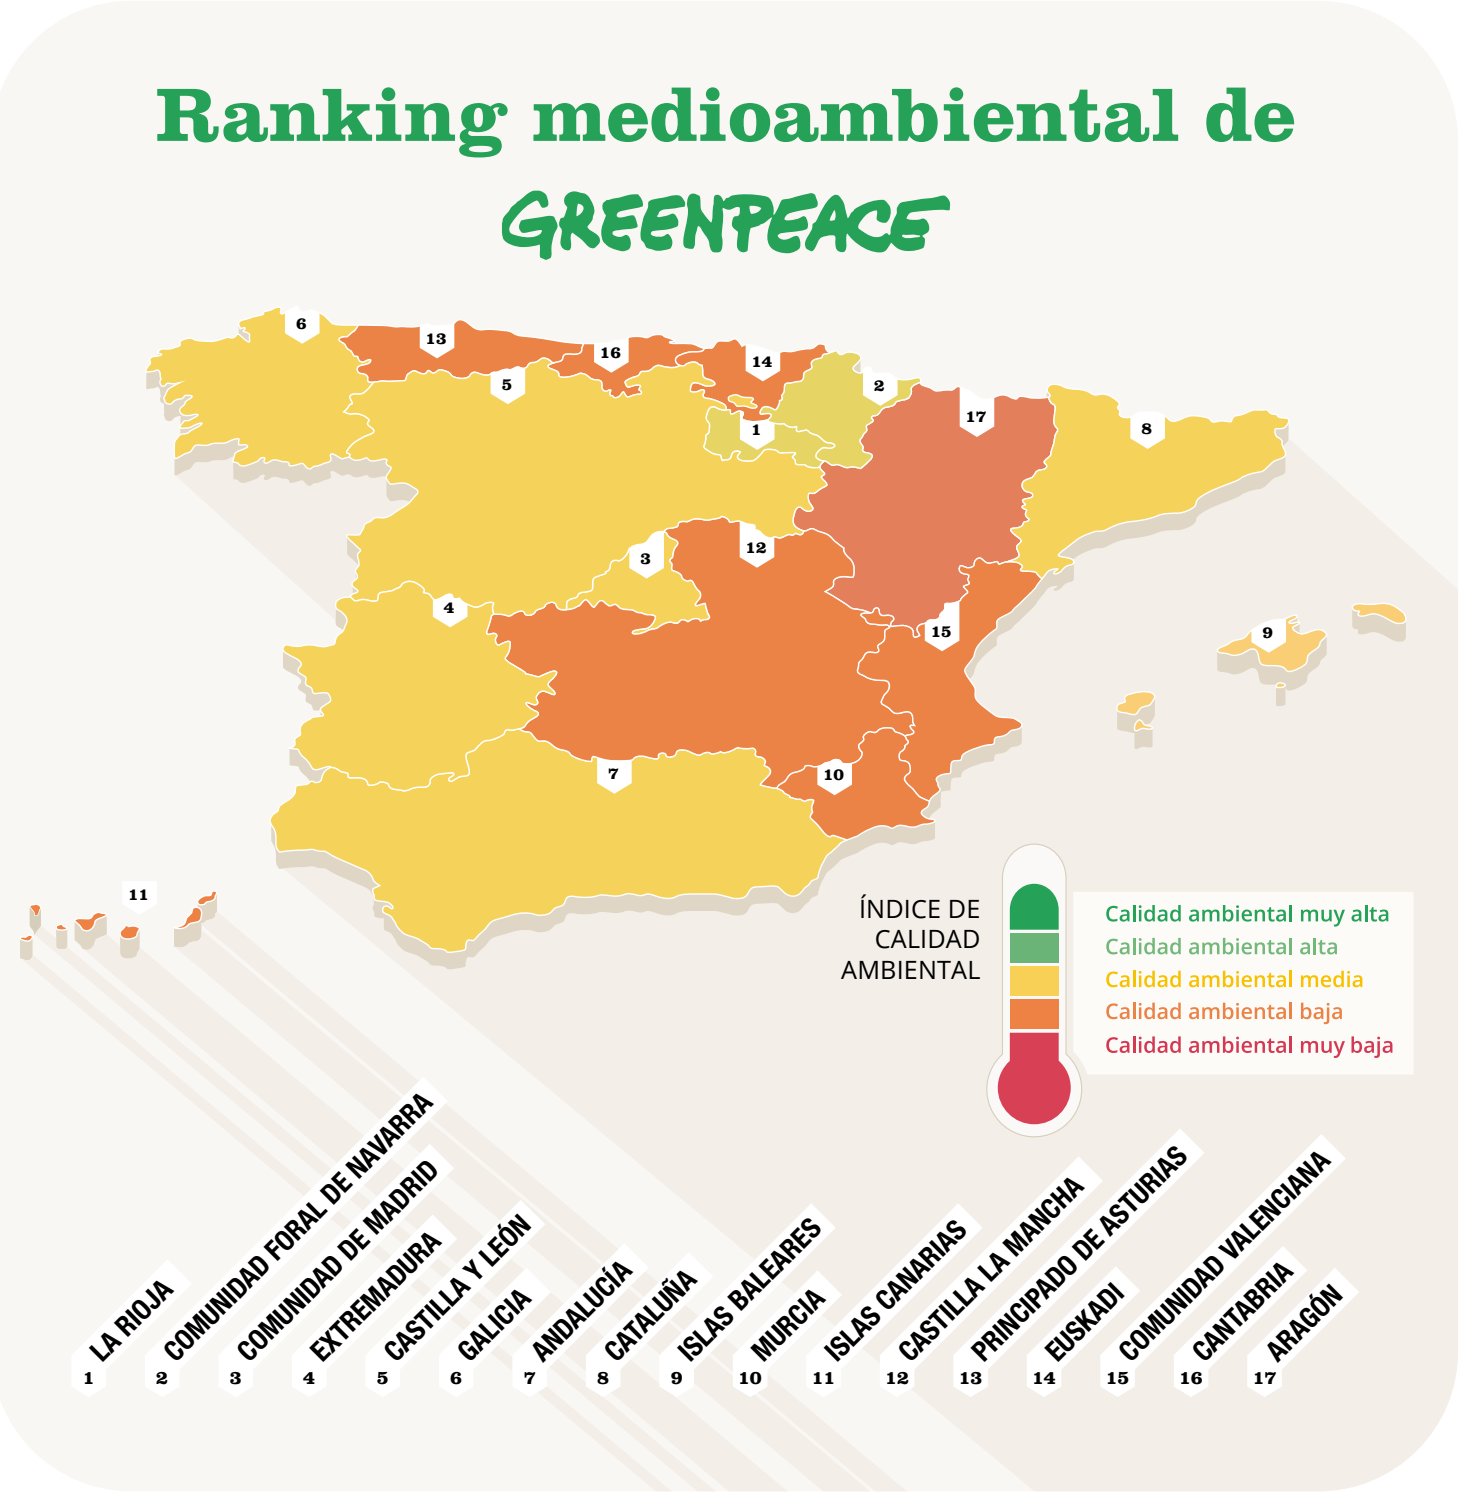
Ranking medioambiental de
GREENPEACE

6
13
16
14
5
2
1
17
8
3
12
4
15
9
7
10
11

ÍNDICE DE CALIDAD AMBIENTAL

Calidad ambiental muy alta
Calidad ambiental alta
Calidad ambiental media
Calidad ambiental baja
Calidad ambiental muy baja

1 LA RIOJA
2 COMUNIDAD FORAL DE NAVARRA
3 COMUNIDAD DE MADRID
4 EXTREMADURA
5 CASTILLA Y LEÓN
6 GALICIA
7 ANDALUCÍA
8 CATALUÑA
9 ISLAS BALEARES
10 MURCIA
11 ISLAS CANARIAS
12 CASTILLA LA MANCHA
13 PRINCIPADO DE ASTURIAS
14 EUSKADI
15 COMUNIDAD VALENCIANA
16 CANTABRIA
17 ARAGÓN